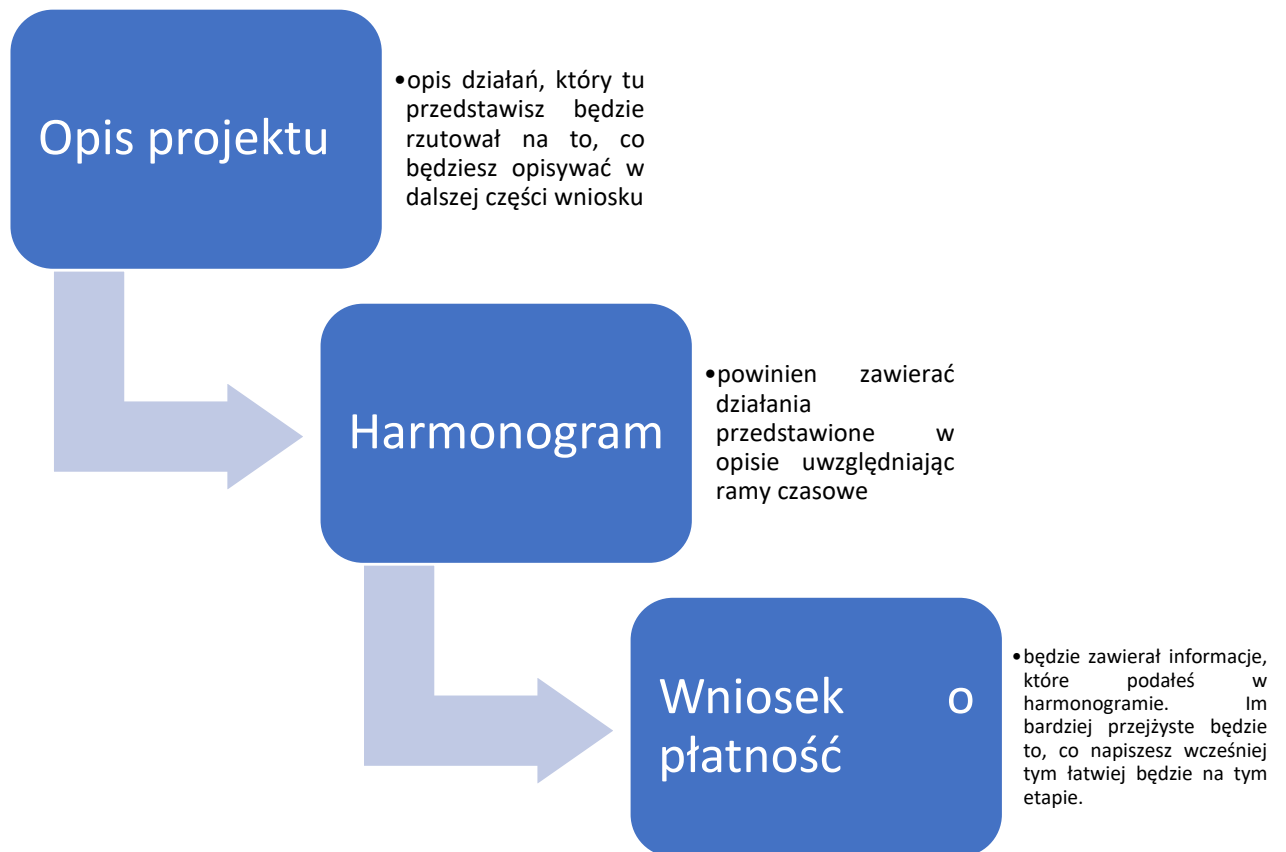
Opis projektu

• opis działań, który tu przedstawisz będzie rzutował na to, co będziesz opisywać w dalszej części wniosku

Harmonogram

• powinien zawierać działania przedstawione w opisie uwzględniając ramy czasowe

Wniosek o płatność

• będzie zawierał informacje, które podałeś w harmonogramie. Im bardziej przejżyste będzie to, co napiszesz wcześniej tym łatwiej będzie na tym etapie.